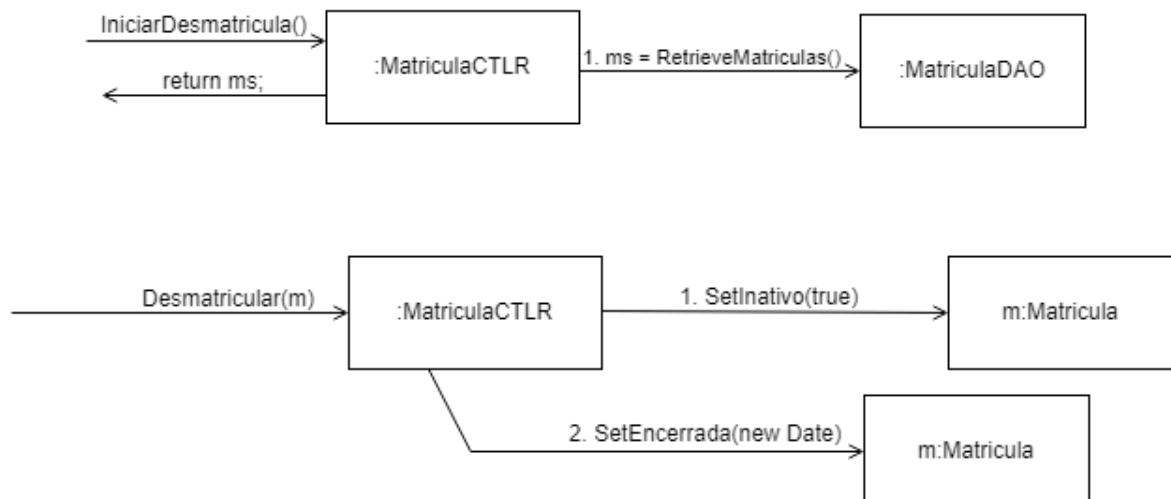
IniciarDesmatricula()

return ms;

:MatriculaCTLR

1. ms = RetrieveMatriculas()

:MatriculaDAO

Desmatricular(m)

:MatriculaCTLR

1. SetInativo(true)

m:Matricula

2. SetEncerrada(new Date)

m:Matricula